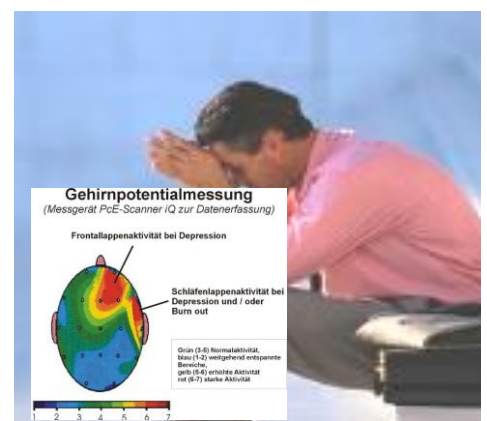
Gehirnpotentialmessung
(Messgerät PcE-Scanner iQ zur Datenerfassung)

Frontallappenaktivität bei Depression

Schläfenlappenaktivität bei Depression und / oder Burn out

Grün (3-5) Normalaktivität, blau (1-2) weitgehend entspannte Bereiche, gelb (5-6) erhöhte Aktivität rot (6-7) starke Aktivität

1 2 3 4 5 6 7